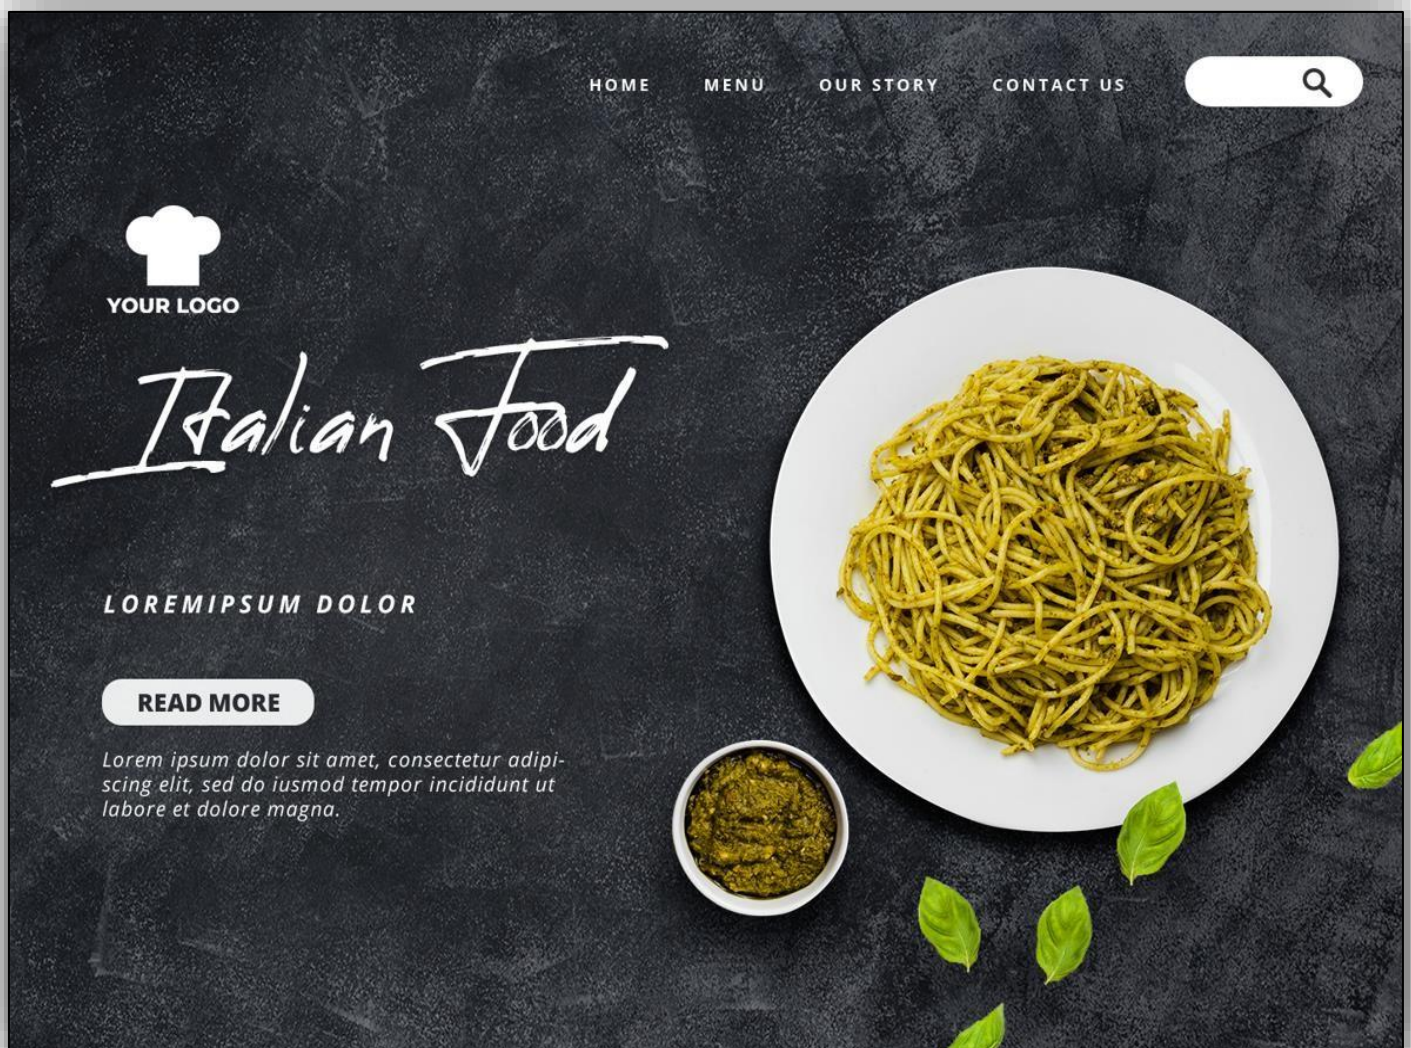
HOME MENU OUR STORY CONTACT US

YOUR LOGO

Italian Food

LOREMIPSUM DOLOR

READ MORE

Lorem ipsum dolor sit amet, consectetur adipiscing elit, sed do iusmod tempor incididunt ut labore et dolore magna.